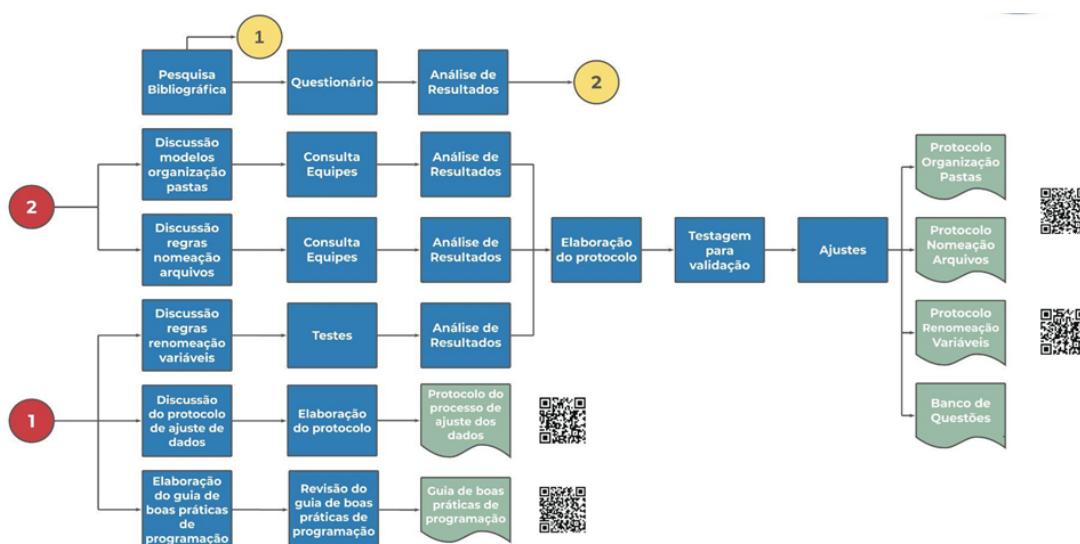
1

Pesquisa Bibliográfica

Questionário

Análise de Resultados

2

2

Discussão modelos organização pastas

Consulta Equipes

Análise de Resultados

Discussão regras nomeação arquivos

Consulta Equipes

Análise de Resultados

Elaboração do protocolo

Testagem para validação

Ajustes

Protocolo Organização Pastas

Protocolo Nomeação Arquivos

Protocolo Renomeação Variáveis

Banco de Questões

Discussão regras renomeação variáveis

Testes

Análise de Resultados

1

Discussão do protocolo de ajuste de dados

Elaboração do protocolo

Protocolo do processo de ajuste dos dados

Elaboração do guia de boas práticas de programação

Revisão do guia de boas práticas de programação

Guia de boas práticas de programação